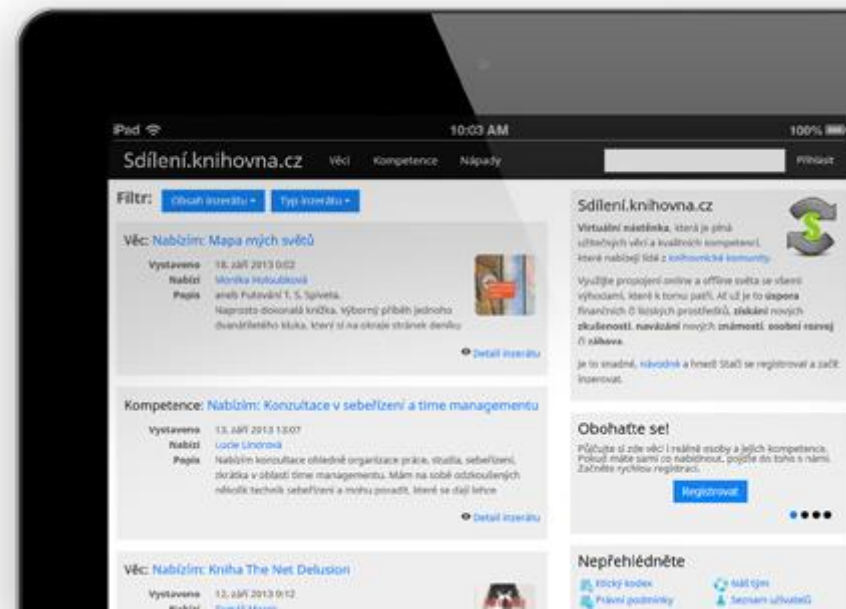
iPad
10:03 AM
100%

Sdílení.knihovna.cz Věci Kompetence Nápady Přihlásit

Filtr: Obsah inzerátu Typ inzerátu

Věc: Nabízím: Mapa mých světů

Vystaveno 18. září 2013 0:02
Nabízí Monika Holoubková
Popis aneb Putování T. S. Spiveta. Naprosto dokonalá knížka. Výborný příběh jednoho dvanáctiletého kluka, který si na okraje stránek deníku

Detail inzerátu

Kompetence: Nabízím: Konzultace v sebeřízení a time managementu

Vystaveno 13. září 2013 13:07
Nabízí Lucie Linerová
Popis Nabízím konzultace ohledně organizace práce, studia, sebeřízení, zkrátka v oblasti time managementu. Mám na sobě odzkoušených několik technik sebeřízení a mohu poradit, které se dají lehce

Detail inzerátu

Věc: Nabízím: Kniha The Net Delusion

Vystaveno 12. září 2013 9:12
Nabízí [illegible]

Sdílení.knihovna.cz

Virtuální nástěnka, která je plná užitečných věcí a kvalitních kompetencí, které nabízejí lidé z knihovnické komunity.

Využijte propojení online a offline světa se všemi výhodami, které k tomu patří. Ať už je to úspora finančních či lidských prostředků, získání nových zkušeností, navázání nových známostí, osobní rozvoj či zábava.

Je to snadné, návodník a hned! Stačí se registrovat a začít inzerovat.

Obohaťte se!

Půjčujte si zde věci i reálné osoby a jejich kompetence. Pokud máte sami co nabídnout, pojďte do toho s námi. Začněte rychlou registrací.

Registrovat

Nepřehlédněte

Etický kodex
Náš tým
Právní podmínky
Seznam uživatelů